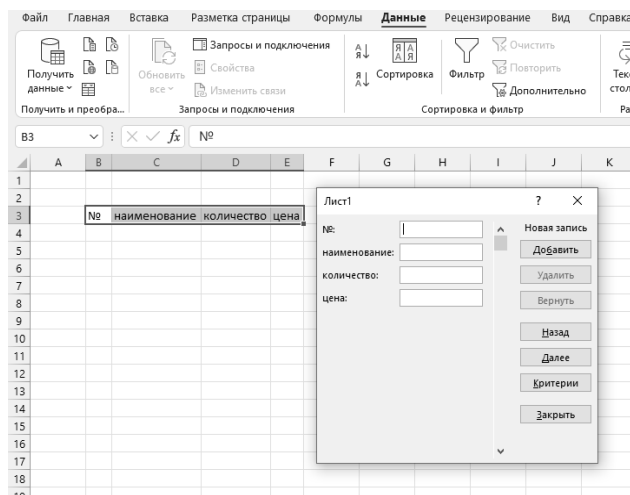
Файл Главная Вставка Разметка страницы Формулы Данные Рецензирование Вид Справка

Получить данные
Обновить все
Запросы и подключения
Свойства
Изменить связи
Сортировка
Фильтр
Очистить
Повторить
Дополнительно
Тек столб
Получить и преобра...
Запросы и подключения
Сортировка и фильтр
Ра

B3 $f_x$ №

| | A | B | C | D | E | F | G | H | I | J | K |
|---|---|---|---|---|---|---|---|---|---|---|---|
| 1 | | | | | | | | | | | |
| 2 | | | | | | | | | | | |
| 3 | | № | наименование | количество | цена | | | | | | |
| 4 | | | | | | | | | | | |
| 5 | | | | | | | | | | | |
| 6 | | | | | | | | | | | |
| 7 | | | | | | | | | | | |
| 8 | | | | | | | | | | | |
| 9 | | | | | | | | | | | |
| 10 | | | | | | | | | | | |
| 11 | | | | | | | | | | | |
| 12 | | | | | | | | | | | |
| 13 | | | | | | | | | | | |
| 14 | | | | | | | | | | | |
| 15 | | | | | | | | | | | |
| 16 | | | | | | | | | | | |
| 17 | | | | | | | | | | | |
| 18 | | | | | | | | | | | |

Лист1 ? ×
№:
наименование:
количество:
цена:
Новая запись
Добавить
Удалить
Вернуть
Назад
Далее
Критерии
Закрыть